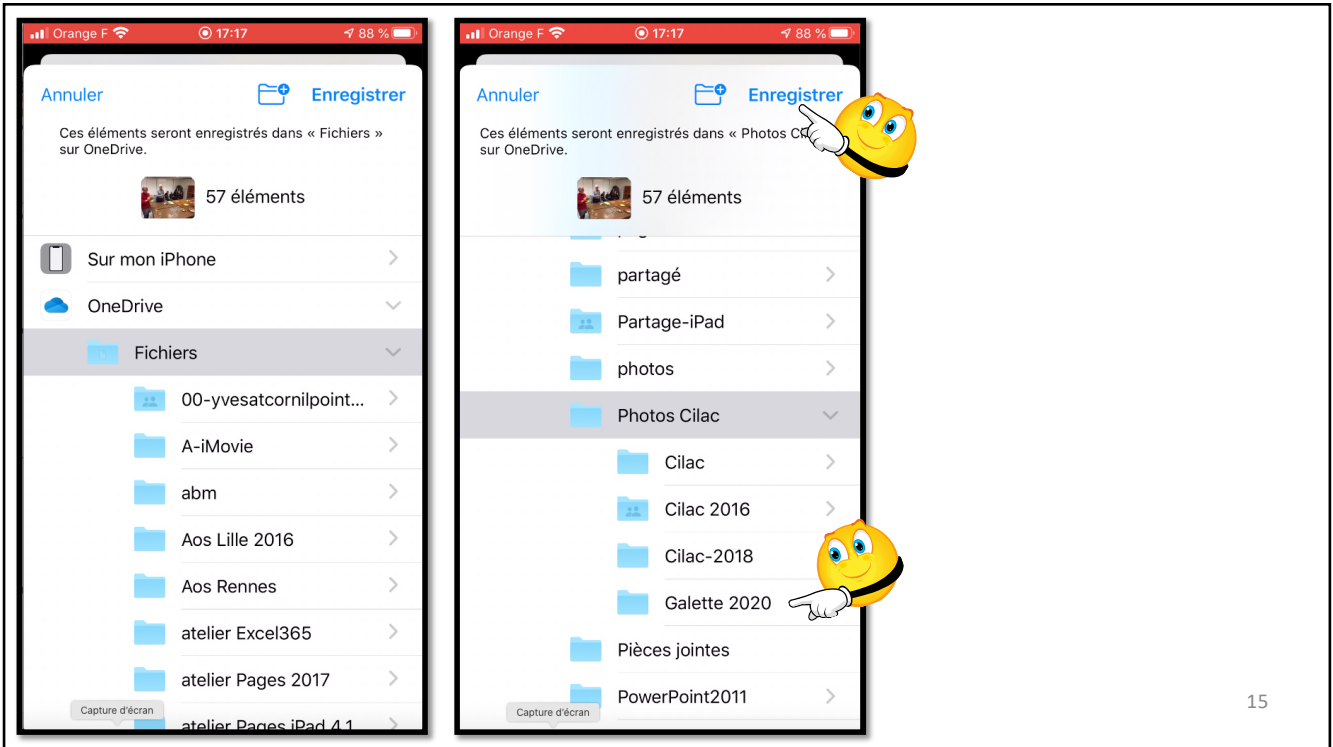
Orange F 17:17 88 %

Annuler Enregistrer

Ces éléments seront enregistrés dans « Fichiers » sur OneDrive.

57 éléments

Sur mon iPhone

OneDrive

Fichiers

00-yvesatcornilpoint...

A-iMovie

abm

Aos Lille 2016

Aos Rennes

atelier Excel365

atelier Pages 2017

Capture d'écran

atelier Pages iPad 4.1

Orange F 17:17 88 %

Annuler Enregistrer

Ces éléments seront enregistrés dans « Photos C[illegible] sur OneDrive.

57 éléments

partagé

Partage-iPad

photos

Photos Cilac

Cilac

Cilac 2016

Cilac-2018

Galette 2020

Pièces jointes

Capture d'écran

PowerPoint2011

15